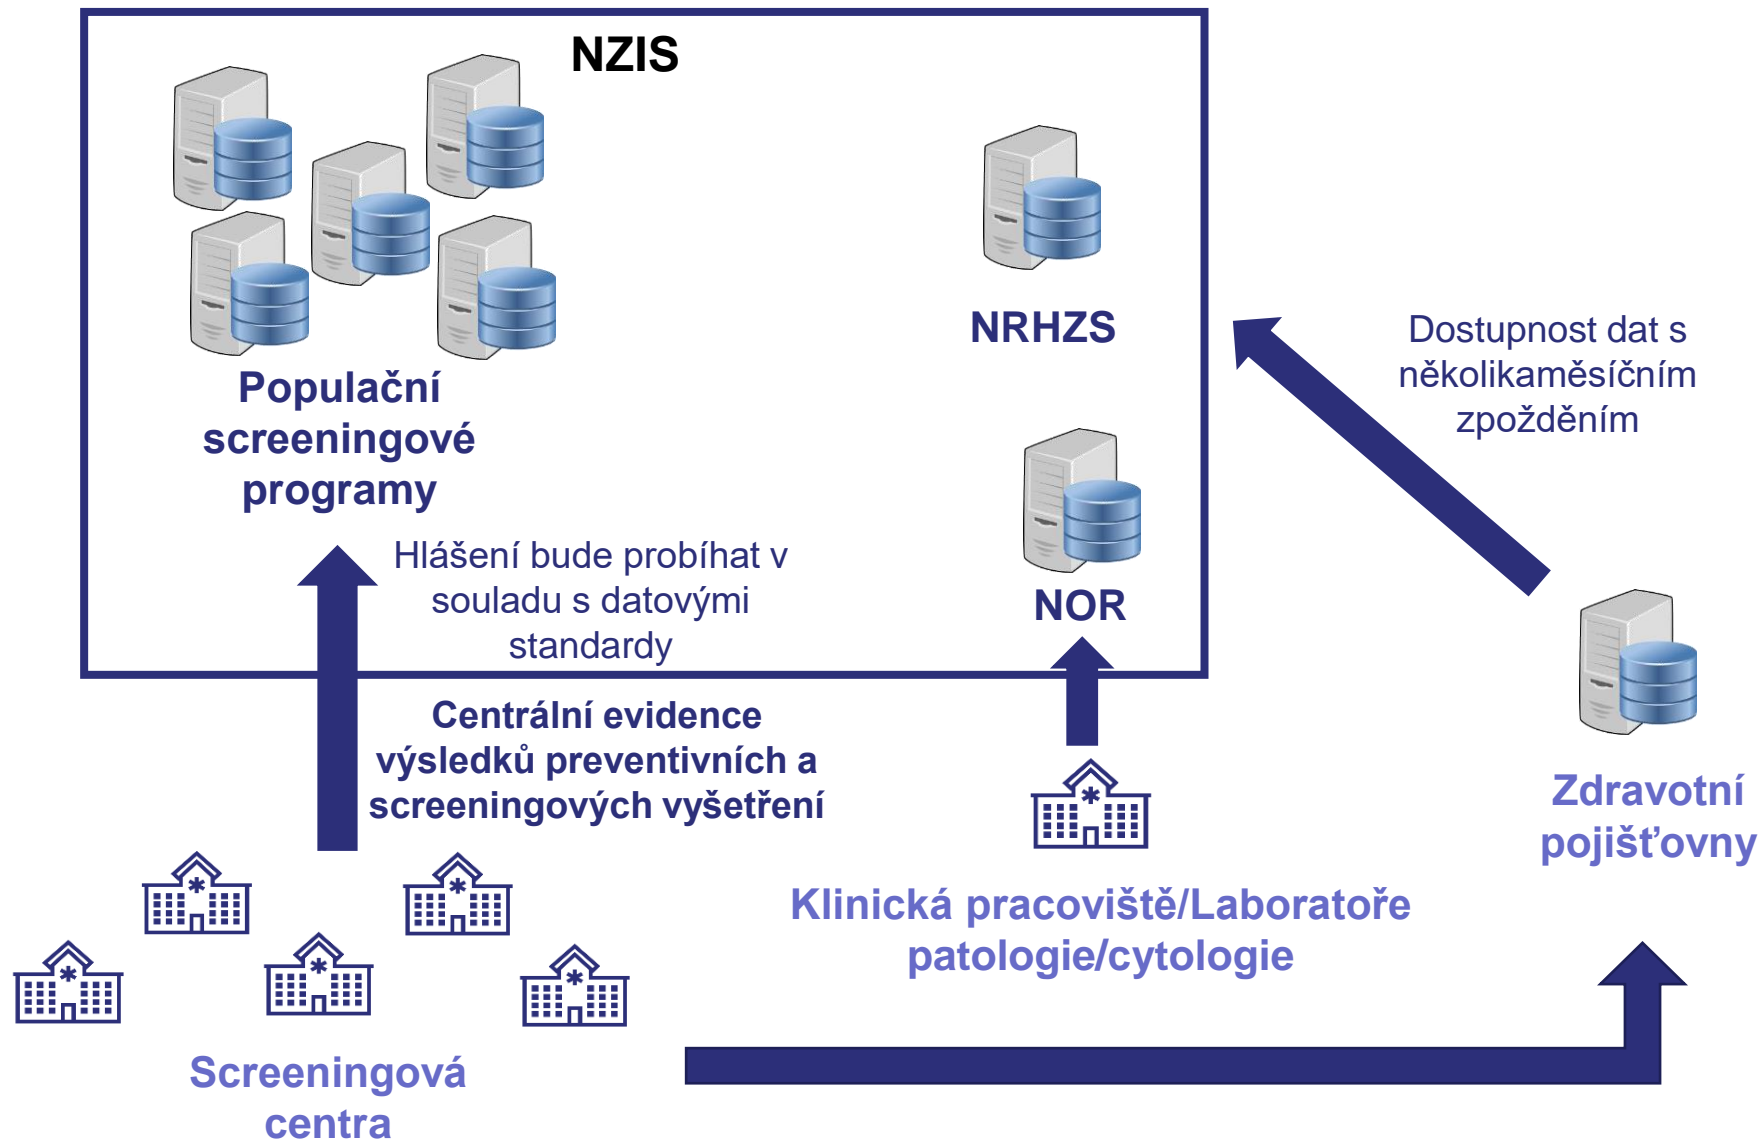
NZIS

NRHZS

Populační screeningové programy

Hlášení bude probíhat v souladu s datovými standardy

NOR

Dostupnost dat s několikaměsíčním zpožděním

Centrální evidence výsledků preventivních a screeningových vyšetření

Zdravotní pojišťovny

Klinická pracoviště/Laboratoře patologie/cytologie

Screeningová centra